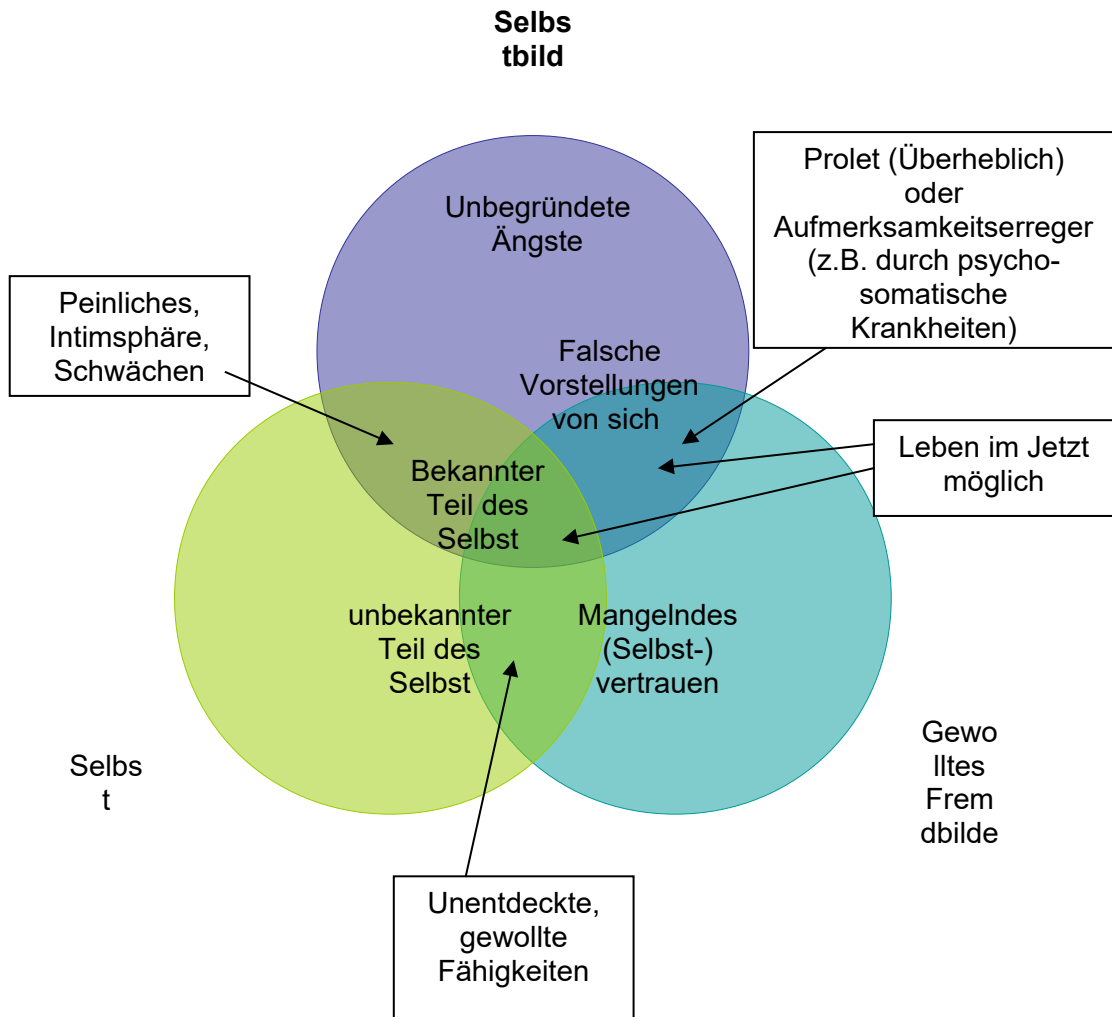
Selbs tbild

Prolet (Überheblich) oder Aufmerksamkeitserreger (z.B. durch psycho-somatische Krankheiten)

Unbegründete Ängste

Peinliches, Intimsphäre, Schwächen

Falsche Vorstellungen von sich

Leben im Jetzt möglich

Bekannter Teil des Selbst

unbekannter Teil des Selbst

Mangelndes (Selbst-) vertrauen

Selbs t

Gewo lltes Frem dbilde

Unentdeckte, gewollte Fähigkeiten